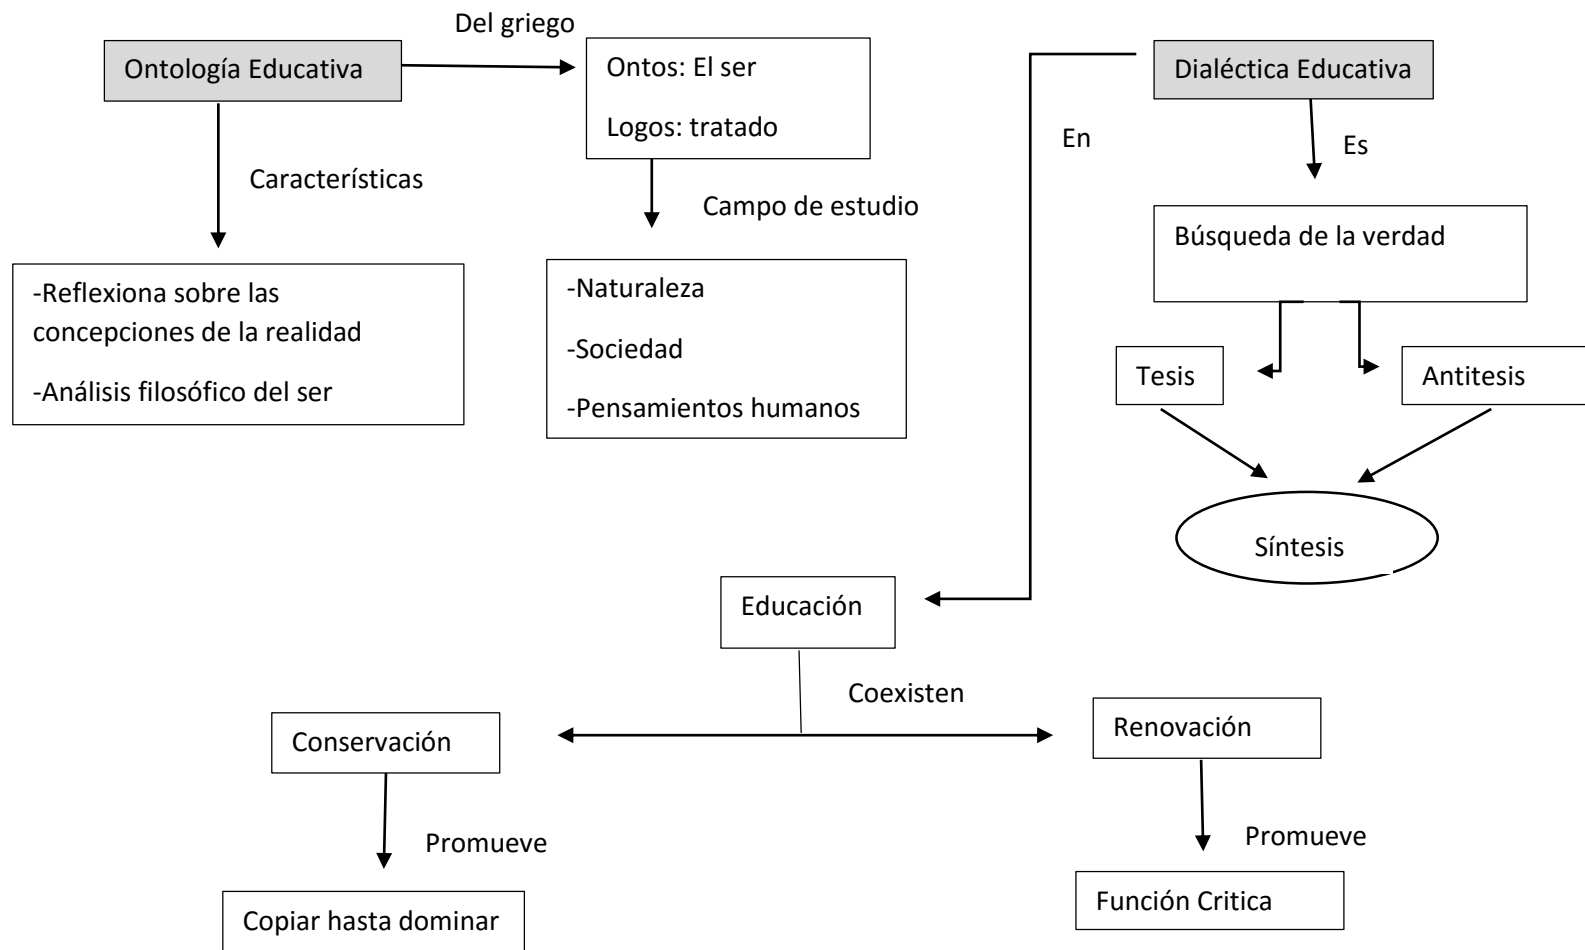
Ontología Educativa

Del griego

Ontos: El ser

Logos: tratado

Características

-Reflexiona sobre las concepciones de la realidad

-Análisis filosófico del ser

Campo de estudio

-Naturaleza

-Sociedad

-Pensamientos humanos

Dialéctica Educativa

En

Es

Búsqueda de la verdad

Tesis

Antitesis

Síntesis

Educación

Coexisten

Conservación

Renovación

Promueve

Copiar hasta dominar

Promueve

Función Critica